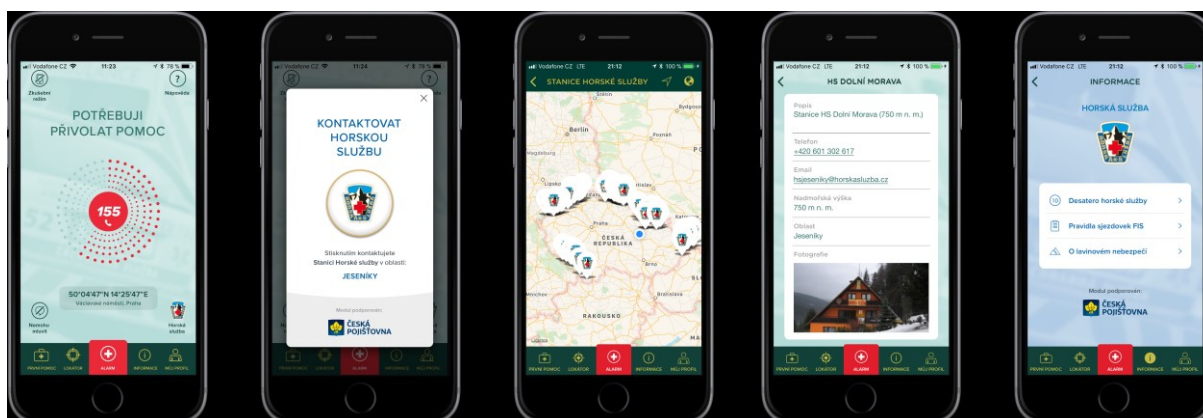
Vodafone CZ 11:23 78 %

Zkušební režim

Nápověda

POTŘEBUJI PŘIVOLAT POMOC

155

50°04'47"N 14°25'47"E
Václavské náměstí, Praha

Nemohu mluvit

Horská služba

PRVNÍ POMOC LOKÁTOR ALARM INFORMACE MŮJ PROFIL

Vodafone CZ 11:24

KONTAKTOVAT HORSKOU SLUŽBU

Stisknutím kontaktujete Stanici Horské služby v oblasti:

JESENÍKY

Modul podporuje:

ČESKÁ POJIŠŤOVNA

PRVNÍ POMOC LOKÁTOR ALARM INFORMACE MŮJ PROFIL

Vodafone CZ LTE 21:12 100 %

STANICE HORSKÉ SLUŽBY

Berlin

Magdeburg

Lipsko

Praha

ČESKÁ REPUBLIKA

Brno

Bratislava

RAKOUSKO

Mnichov

PRVNÍ POMOC LOKÁTOR ALARM INFORMACE MŮJ PROFIL

Vodafone CZ LTE 21:12 100 %

HS DOLNÍ MORAVA

Popis
Stanice HS Dolní Morava (750 m n. m.)

Telefon
+420 601 302 617

Email
hsjeseniky@horskasluzba.cz

Nadmořská výška
750 m n. m.

Oblast
Jeseníky

Fotografie

PRVNÍ POMOC LOKÁTOR ALARM INFORMACE MŮJ PROFIL

Vodafone CZ LTE 21:12 100 %

INFORMACE

HORSKÁ SLUŽBA

Desatero horské služby

Pravidla sjezdovek FIS

O lavinovém nebezpečí

Modul podporuje:

ČESKÁ POJIŠŤOVNA

PRVNÍ POMOC LOKÁTOR ALARM INFORMACE MŮJ PROFIL